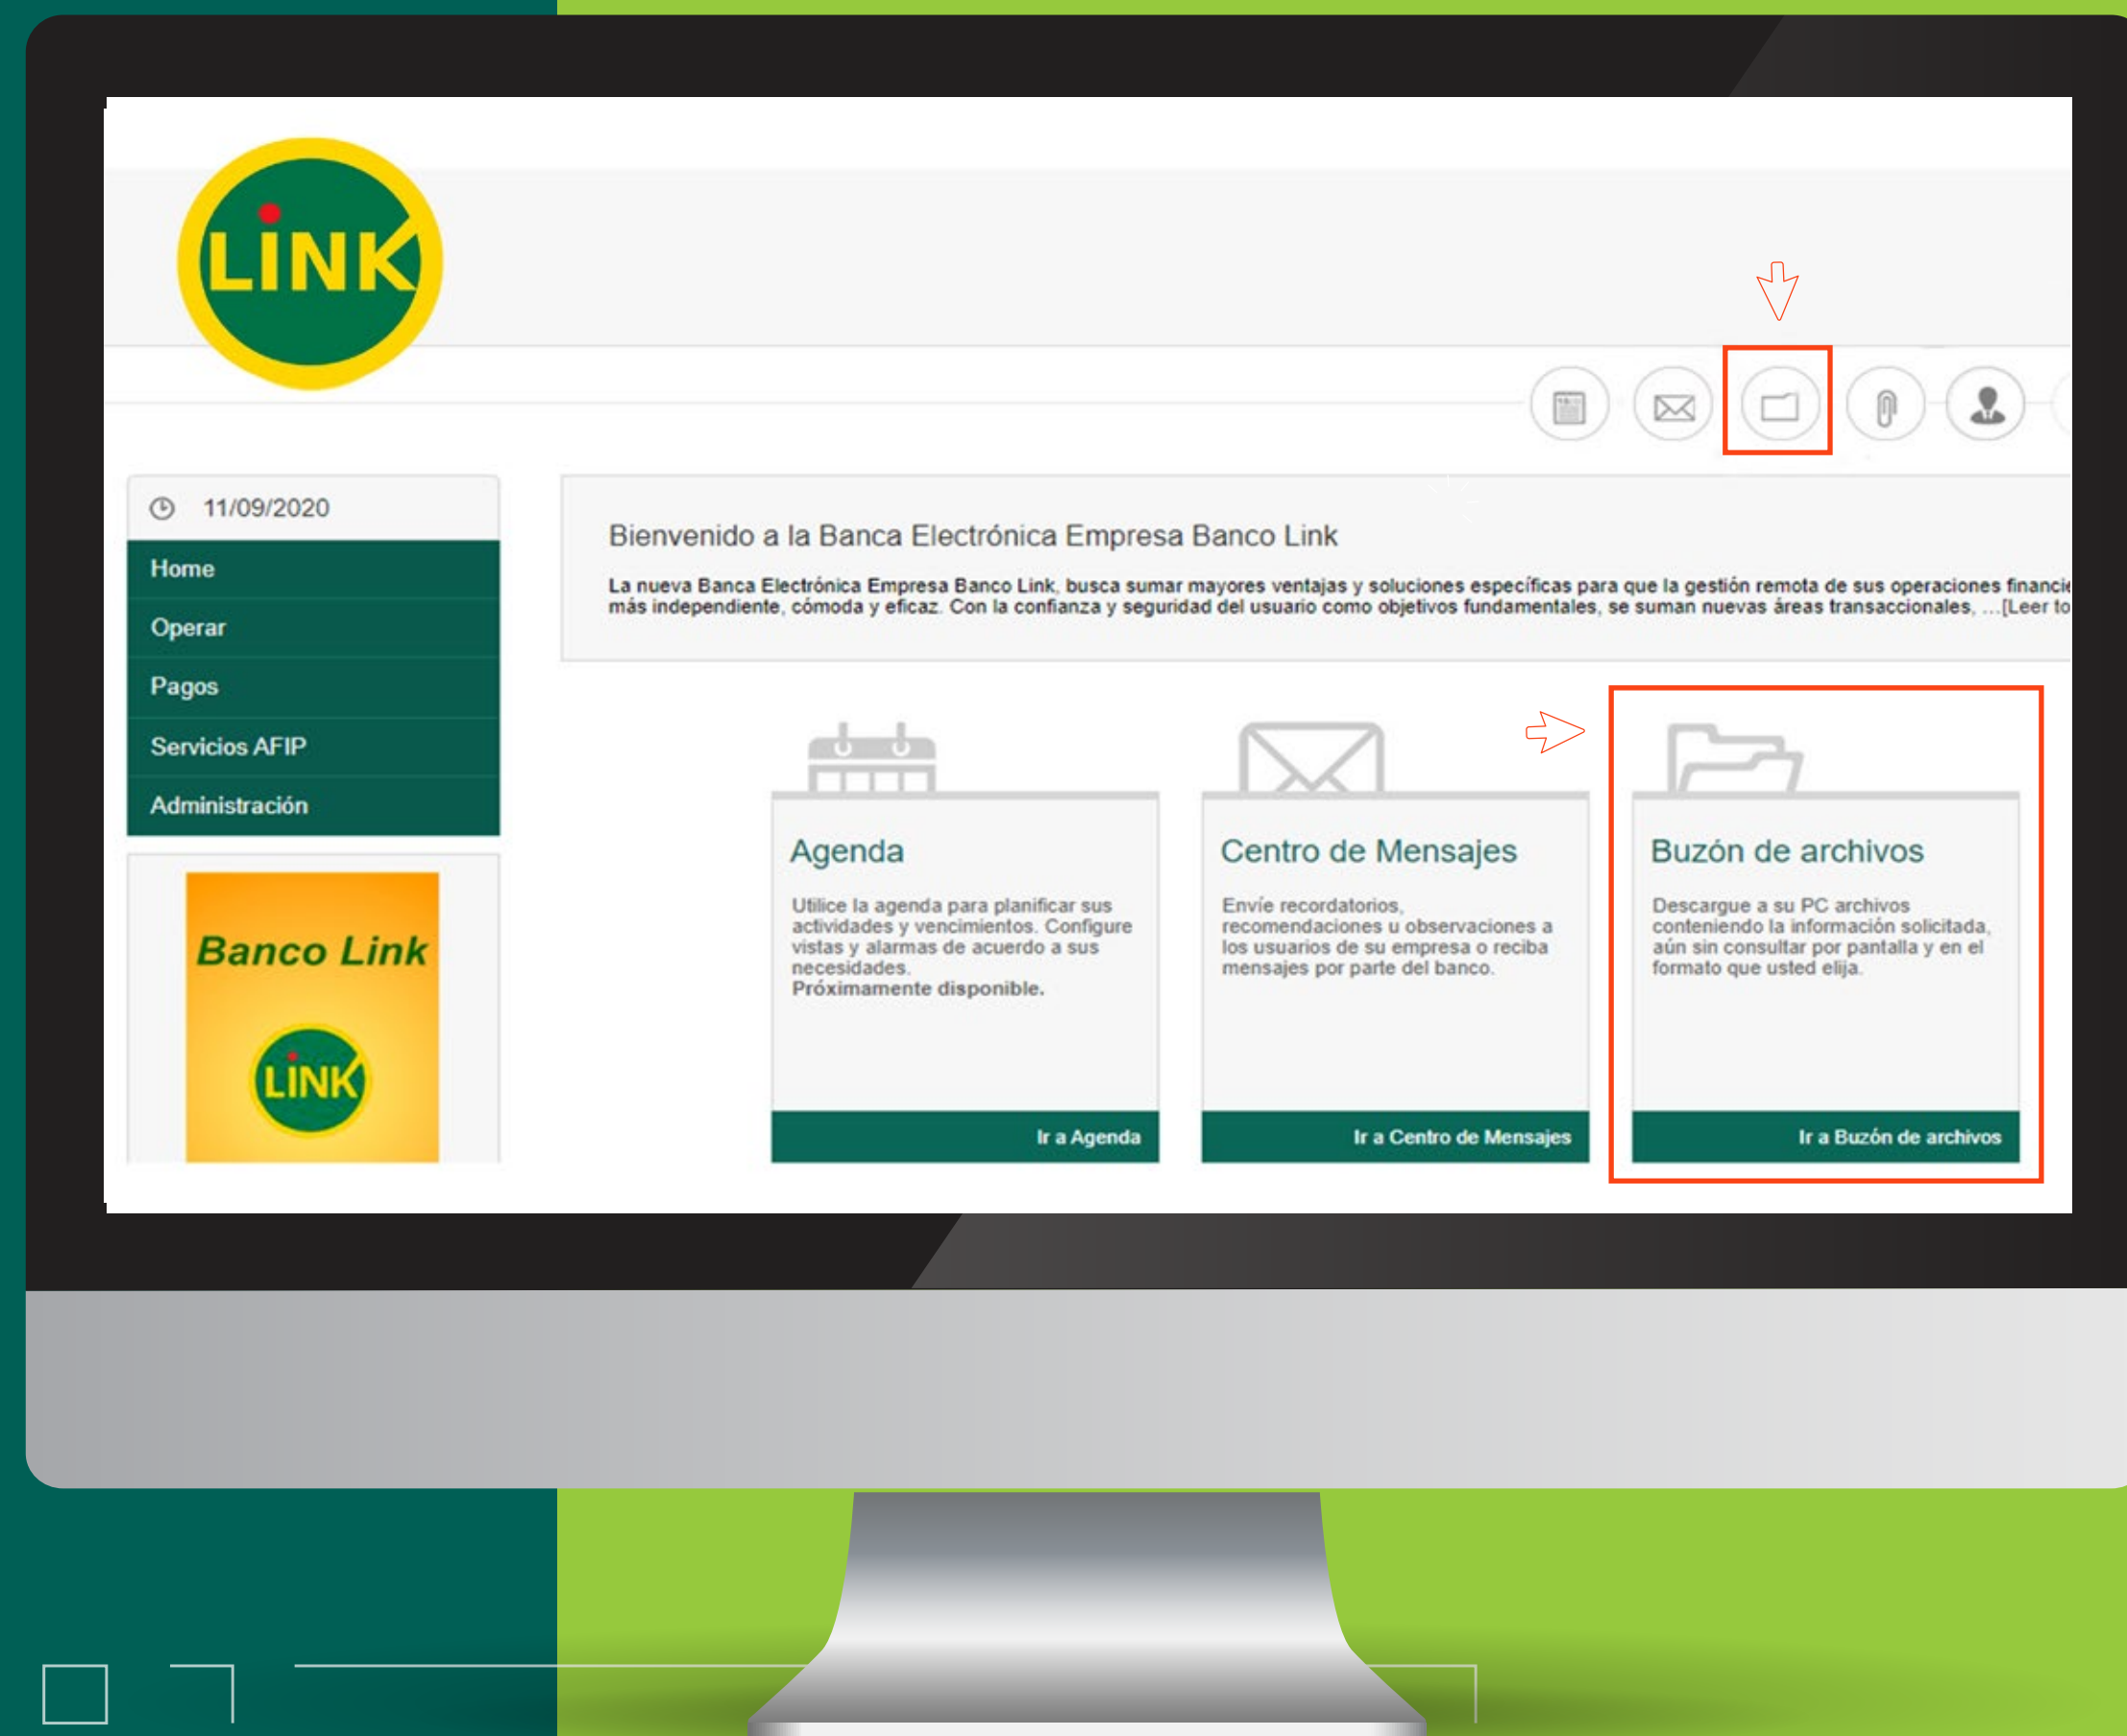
LINK

11/09/2020

Home
Operar
Pagos
Servicios AFIP
Administración

Banco Link

LINK

Bienvenido a la Banca Electrónica Empresa Banco Link

La nueva Banca Electrónica Empresa Banco Link, busca sumar mayores ventajas y soluciones específicas para que la gestión remota de sus operaciones financie más independiente, cómoda y eficaz. Con la confianza y seguridad del usuario como objetivos fundamentales, se suman nuevas áreas transaccionales, ...[Leer to

Agenda

Utilice la agenda para planificar sus actividades y vencimientos. Configure vistas y alarmas de acuerdo a sus necesidades.
Próximamente disponible.

Ir a Agenda

Centro de Mensajes

Envíe recordatorios, recomendaciones u observaciones a los usuarios de su empresa o reciba mensajes por parte del banco.

Ir a Centro de Mensajes

Buzón de archivos

Descargue a su PC archivos conteniendo la información solicitada, aún sin consultar por pantalla y en el formato que usted elija.

Ir a Buzón de archivos